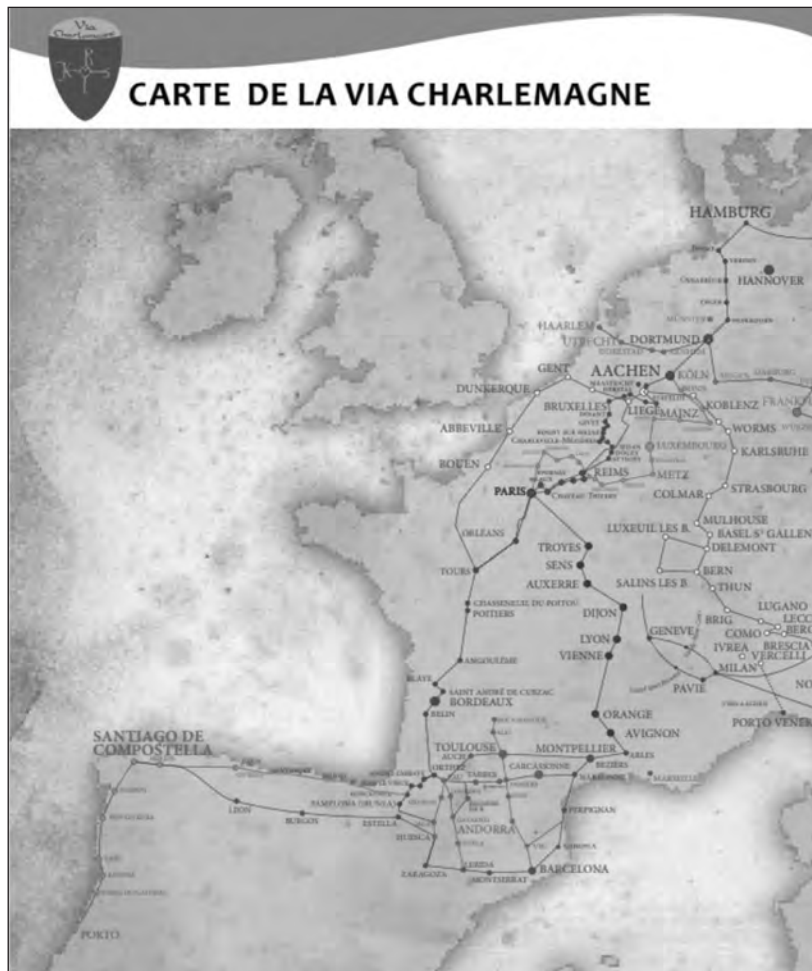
Via Charlemagne

CARTE DE LA VIA CHARLEMAGNE

HAMBURG
HANNOVER
HAARLEM
UTRECHT
DORTMUND
AACHEN
KÖLN
GENT
DUNKERQUE
BRUXELLES
LIEGE
MAINZ
KOBLENZ
FRANKF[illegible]
ABBEVILLE
WORMS
LUXEMBOURG
KARLSRUHE
ROUEN
REIMS
METZ
PARIS
COLMAR
STRASBOURG
ORLEANS
MULHOUSE
LUXEUIL LES B.
BASEL S^T GALLEN
DELEMONT
TROYES
SENS
AUXERRE
BERN
THUN
SALINS LES B
TOURS
DIJON
LUGANO
BRIG
POITIERS
GENEVE
COMO
LECC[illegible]
BERG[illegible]
LYON
IVREA
BRESCIA
VERCELLI
VIENNE
MILAN
ANGOULÊME
BLAYE
PAVIE
NO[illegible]
SAINT ANDRÉ DE CUBZAC
BORDEAUX
BELIN
ORANGE
PORTO VENER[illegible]
SANTIAGO DE COMPOSTELLA
AVIGNON
TOULOUSE
MONTPELLIER
ARLES
CARCASSONNE
BEZIERS
NARBONNE
MARSEILLE
TARBES
LEON
BURGOS
PAMPLONA
ESTELLA
PERPIGNAN
HUESCA
ANDORRA
ZARAGOZA
LERIDA
MONTSERRAT
BARCELONA
PORTO